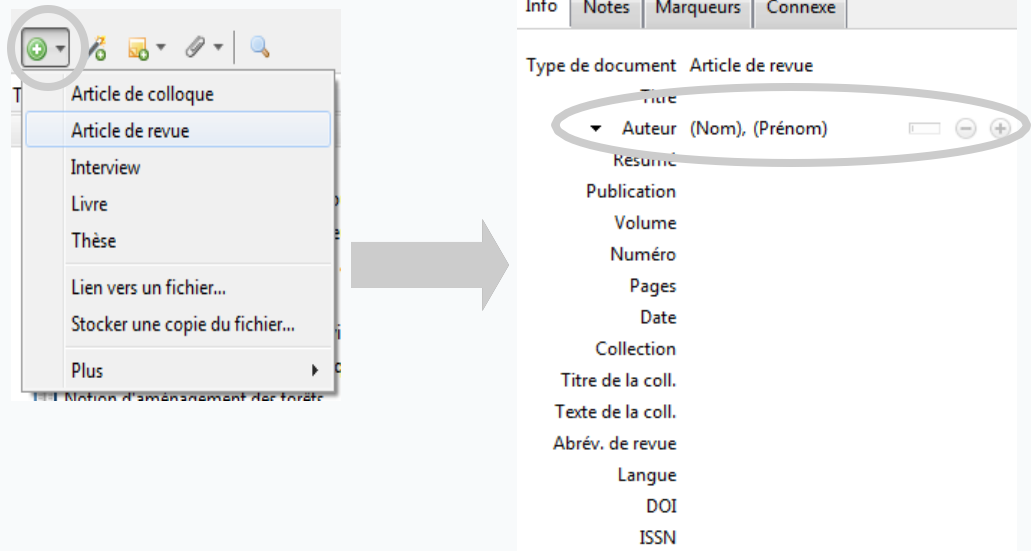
Article de colloque
Article de revue
Interview
Livre
Thèse
Lien vers un fichier...
Stocker une copie du fichier...
Plus
Notion d'aménagement des forêts

Info | Notes | Marqueurs | Connexe

Type de document Article de revue
Titre
Auteur (Nom), (Prénom)
Résumé
Publication
Volume
Numéro
Pages
Date
Collection
Titre de la coll.
Texte de la coll.
Abrév. de revue
Langue
DOI
ISSN